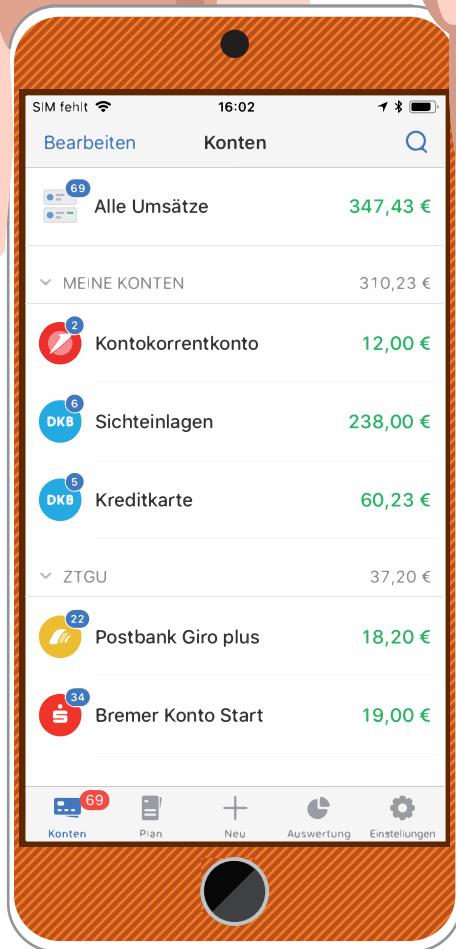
SIM fehlt 16:02

Bearbeiten Konten

69 Alle Umsätze 347,43 €

MEINE KONTEN 310,23 €

2 Kontokorrentkonto 12,00 €

6 DKB Sichteinlagen 238,00 €

5 DKB Kreditkarte 60,23 €

ZTGU 37,20 €

22 Postbank Giro plus 18,20 €

34 Bremer Konto Start 19,00 €

69 Konten Plan Neu Auswertung Einstellungen